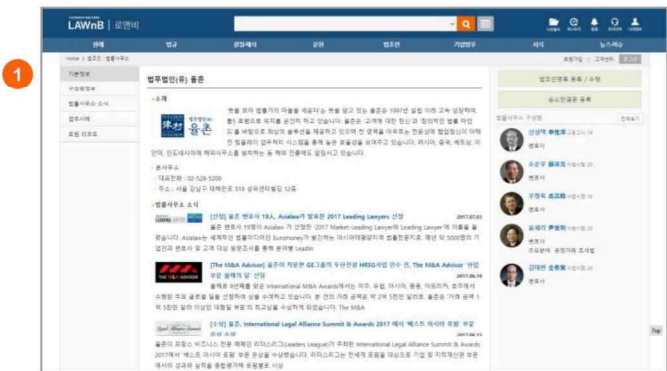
1

LAWnB | 로앤비

법인 법규 판례 · 해석 문헌 법조인 기업법무 서식 뉴스·기타

Home > 법조인 > 법률사무소

기본정보
구성원정보
법률사무소 소식
업무사례
로펌 리포트

법무법인(유) 율촌

법조인정보 등록 / 수정

최신판결 등록

· 소개

律村 법무법인(유) 율촌

"좋은 로펌 법률가의 마음을 새겨두는 우물 같고 있는 율촌은 1997년 설립 이래 고객 성장하며, 종합 로펌으로 위치를 공고히 하고 있습니다. 율촌은 '고객에 대한 헌신'과 '창의적인 법률 자문' 등 혁신적인 서비스를 제공하고 있으며 전 영역을 아우르는 전문성에 협업하고 있습니다. 아시아, 중국, 베트남, 미얀마, 인도네시아에 해외사무소를 설치하는 등 해외 진출에도 앞장서고 있습니다.

· 본사주소
· 대표전화 : 02-528-5200
· 주소 : 서울 강남구 테헤란로 518 섬유센터빌딩 12층

· 법률사무소 소식

[선정] 율촌 변호사 19人, Asialaw가 발표한 2017 Leading Lawyers 선정 2017.07.03
율촌 변호사 19명이 Asialaw 가 선정한 '2017 Market-Leading Lawyer'와 Leading Lawyer에 이름을 올렸습니다. Asialaw는 세계적인 법률전문지인 Euromoney가 발간하는 아시아태평양지역 법률전문지로, 매년 약 5000명의 기업인과 변호사 및 고객 대상 설문조사를 통해 분야별 Leader

[The M&A Advisor] 율촌이 자문한 GE그룹의 두산인프라 HRSG사업 인수 건, The M&A Advisor '선정 부문 올해의 딜' 선정 2017.06.19
율촌이 자문한 International M&A Awards에서는 미주, 유럽, 아시아, 중동, 아프리카, 오세아니아 등 지역 수행된 주요 글로벌 딜을 선정하여 상을 수여하고 있습니다. 본 건의 가장 규모는 약 2억 5천만 달러로, 율촌은 거래 금액 1억 5천만 달러 이상 대형딜 부문의 최고상을 수상하게 되었습니다. The M&A

[수상] 율촌, International Legal Alliance Summit & Awards 2017 에서 '베스트 아시아 로펌' 부문 최상 수상 2017.06.15
율촌이 프랑스 비즈니스 전문 매체인 리더스리그(Leaders League)가 주최한 International Legal Alliance Summit & Awards 2017에서 '베스트 아시아 로펌' 부문 은상을 수상했습니다. 리더스리그는 전세계 로펌을 대상으로 기업 및 지적재산권 부문에서의 성과와 실적을 종합평가해 로펌별로 시상

법률사무소 구성원 전체보기

신영옥 변호사
우창록 변호사
윤세리 변호사
강태현 변호사

Top